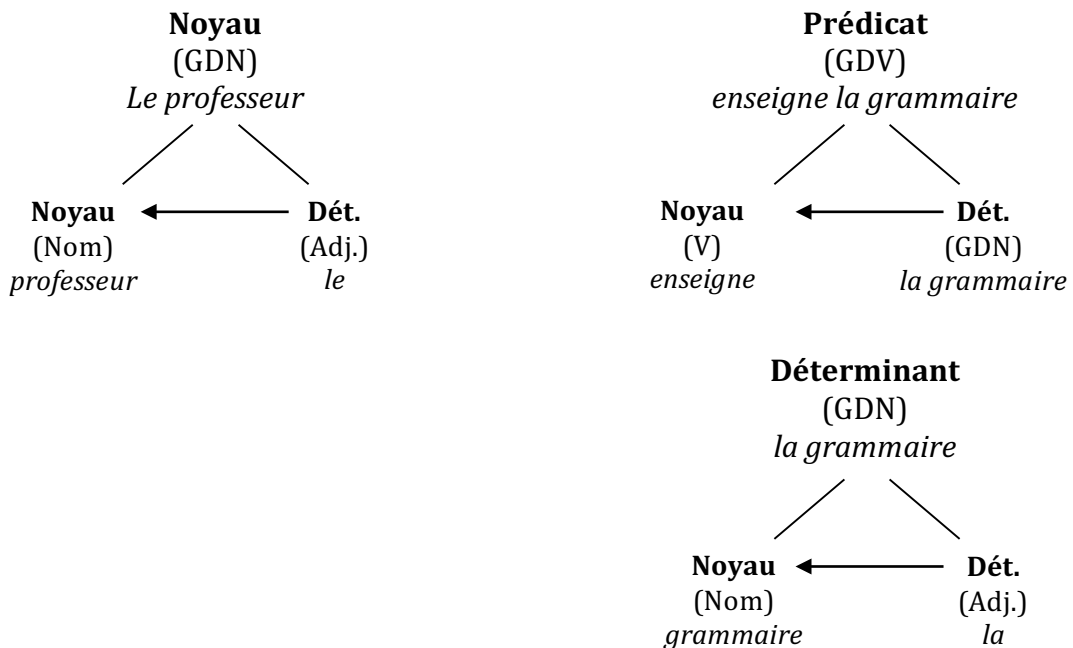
**Noyau**
(GDN)
*Le professeur*

**Noyau**
(Nom)
*professeur*

**Dét.**
(Adj.)
*le*

**Prédicat**
(GDV)
*enseigne la grammaire*

**Noyau**
(V)
*enseigne*

**Dét.**
(GDN)
*la grammaire*

**Déterminant**
(GDN)
*la grammaire*

**Noyau**
(Nom)
*grammaire*

**Dét.**
(Adj.)
*la*